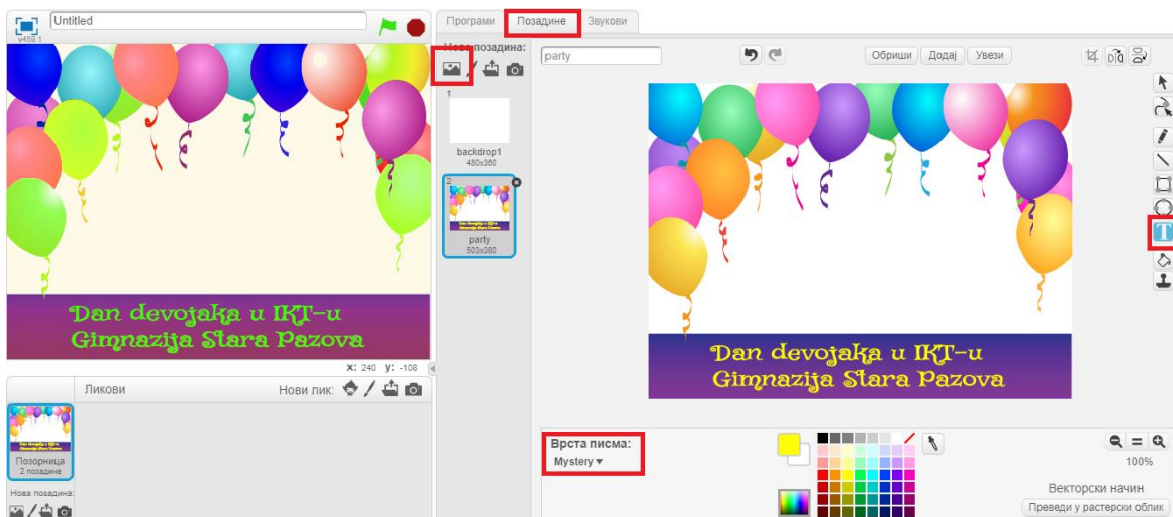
v459.1
Untitled

Dan devojaka u IKT-u
Gimnazija Stara Pazova

x: 240 y: -108

Ликови
Нови лик:

Позорница
2 позадине

Нова позадина:

Програми
Позадине
Звукови

Нова позадина:

1
backdrop1
480x360

2
party
503x380

party

Обриши
Додај
Увези

Dan devojaka u IKT-u
Gimnazija Stara Pazova

Врста писма:
Mystery ▾

100%

Векторски начин
Преведи у растерски облик